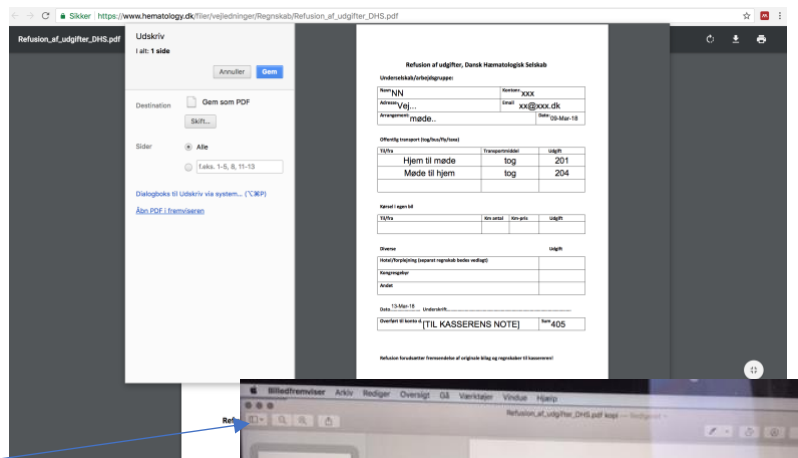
Sikker | https://www.hematology.dk/filer/vejledninger/Regnskab/Refusion_af_udgifter_DHS.pdf

Refusion_af_udgifter_DHS.pdf

Udskriv
I alt: 1 side

Annuller Gem

Destination
Gem som PDF
Skift...

Sider
Alle
f.eks. 1-5, 8, 11-13

Dialogboks til Udskriv via system... (⌥⌘P)

Åbn PDF i fremviseren

Refusion af udgifter, Dansk Hæmatologisk Selskab

Underselskab/arbejdsgruppe:

| Navn NN | Kontonr. xxx |
|---|---|
| Adresse Vej... | Email xx@xxx.dk |
| Arrangement møde.. | Dato 09-Mar-18 |

Offentlig transport (tog/bus/fly/taxa)

| Til/fra | Transportmiddel | Udgift |
|---|---|---|
| Hjem til møde | tog | 201 |
| Møde til hjem | tog | 204 |
| | | |

Kørsel i egen bil

| Til/fra | Km antal | Km-pris | Udgift |
|---|---|---|---|
| | | | |

| Diverse | Udgift |
|---|---|
| Hotel/forplejning (separat regnskab bedes vedlagt) | |
| Kongresgebyr | |
| Andet | |

Dato 13-Mar-18 Underskrift...........................................

Overført til konto nr. [TIL KASSERENS NOTE] Sum 405

Refusion forudsætter fremsendelse af originale bilag og regnskaber til kassereren!

Billedfremviser Arkiv Rediger Oversigt Gå Værktøjer Vindue Hjælp

Refusion_af_udgifter_DHS.pdf kopi — Redigeret

Ref